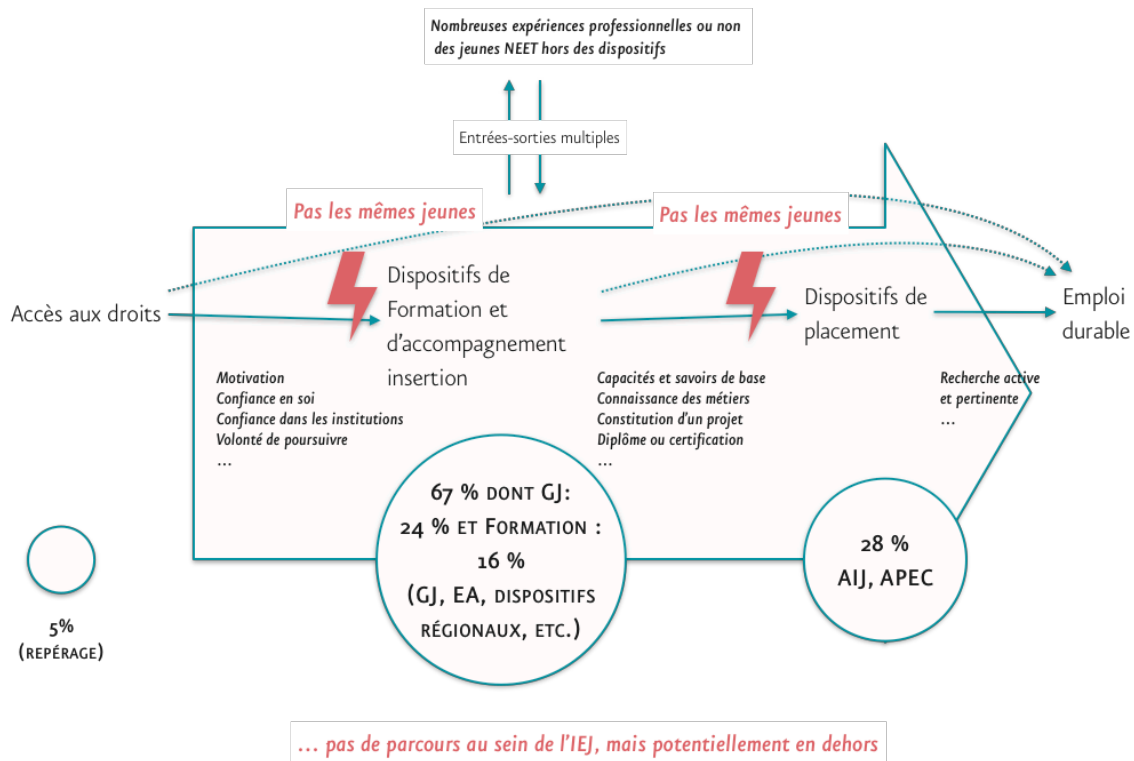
Nombreuses expériences professionnelles ou non des jeunes NEET hors des dispositifs

Entrées-sorties multiples

Pas les mêmes jeunes

Pas les mêmes jeunes

Accès aux droits

Dispositifs de Formation et d'accompagnement insertion

Dispositifs de placement

Emploi durable

Motivation
Confiance en soi
Confiance dans les institutions
Volonté de poursuivre
...

Capacités et savoirs de base
Connaissance des métiers
Constitution d'un projet
Diplôme ou certification
...

Recherche active et pertinente
...

67 % DONT GJ: 24 % ET FORMATION : 16 % (GJ, EA, DISPOSITIFS RÉGIONAUX, ETC.)

28 % AIJ, APEC

5% (REPÉRAGE)

... pas de parcours au sein de l'IEJ, mais potentiellement en dehors